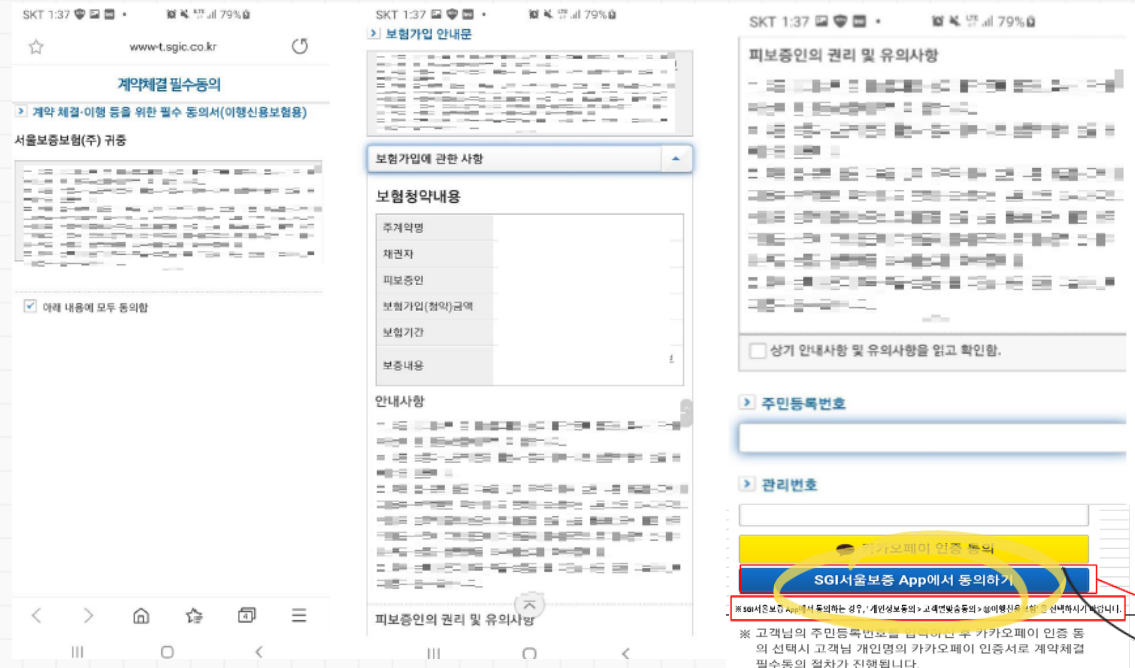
SKT 1:37 79%

www-t.sgic.co.kr

계약체결 필수동의

계약 체결·이행 등을 위한 필수 동의서(이행신용보험용)

서울보증보험(주) 귀중

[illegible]

아래 내용에 모두 동의함

4

SKT 1:37 79%

보험가입 안내문

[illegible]

보험가입에 관한 사항

보험청약내용

| 주계약명 | |
|---|---|
| 채권자 | |
| 피보증인 | |
| 보험가입(청약)금액 | |
| 보험기간 | |
| 보증내용 | |

안내사항

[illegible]

피보증인의 권리 및 유의사항

SKT 1:37 79%

피보증인의 권리 및 유의사항

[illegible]

상기 안내사항 및 유의사항을 읽고 확인함.

주민등록번호

관리번호

카카오페이 인증 동의

SGI서울보증 App에서 동의하기

※SGI서울보증 App에서 동의하는 경우, '개인정보동의 > 고객확인동의 > 이행신용 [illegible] 선택하시기 바랍니다.

※ 고객님의 주민등록번호를 입력하신 후 카카오페이 인증 동의 선택시 고객님 개인명의 카카오페이 인증서로 계약체결 필수동의 절차가 진행됩니다